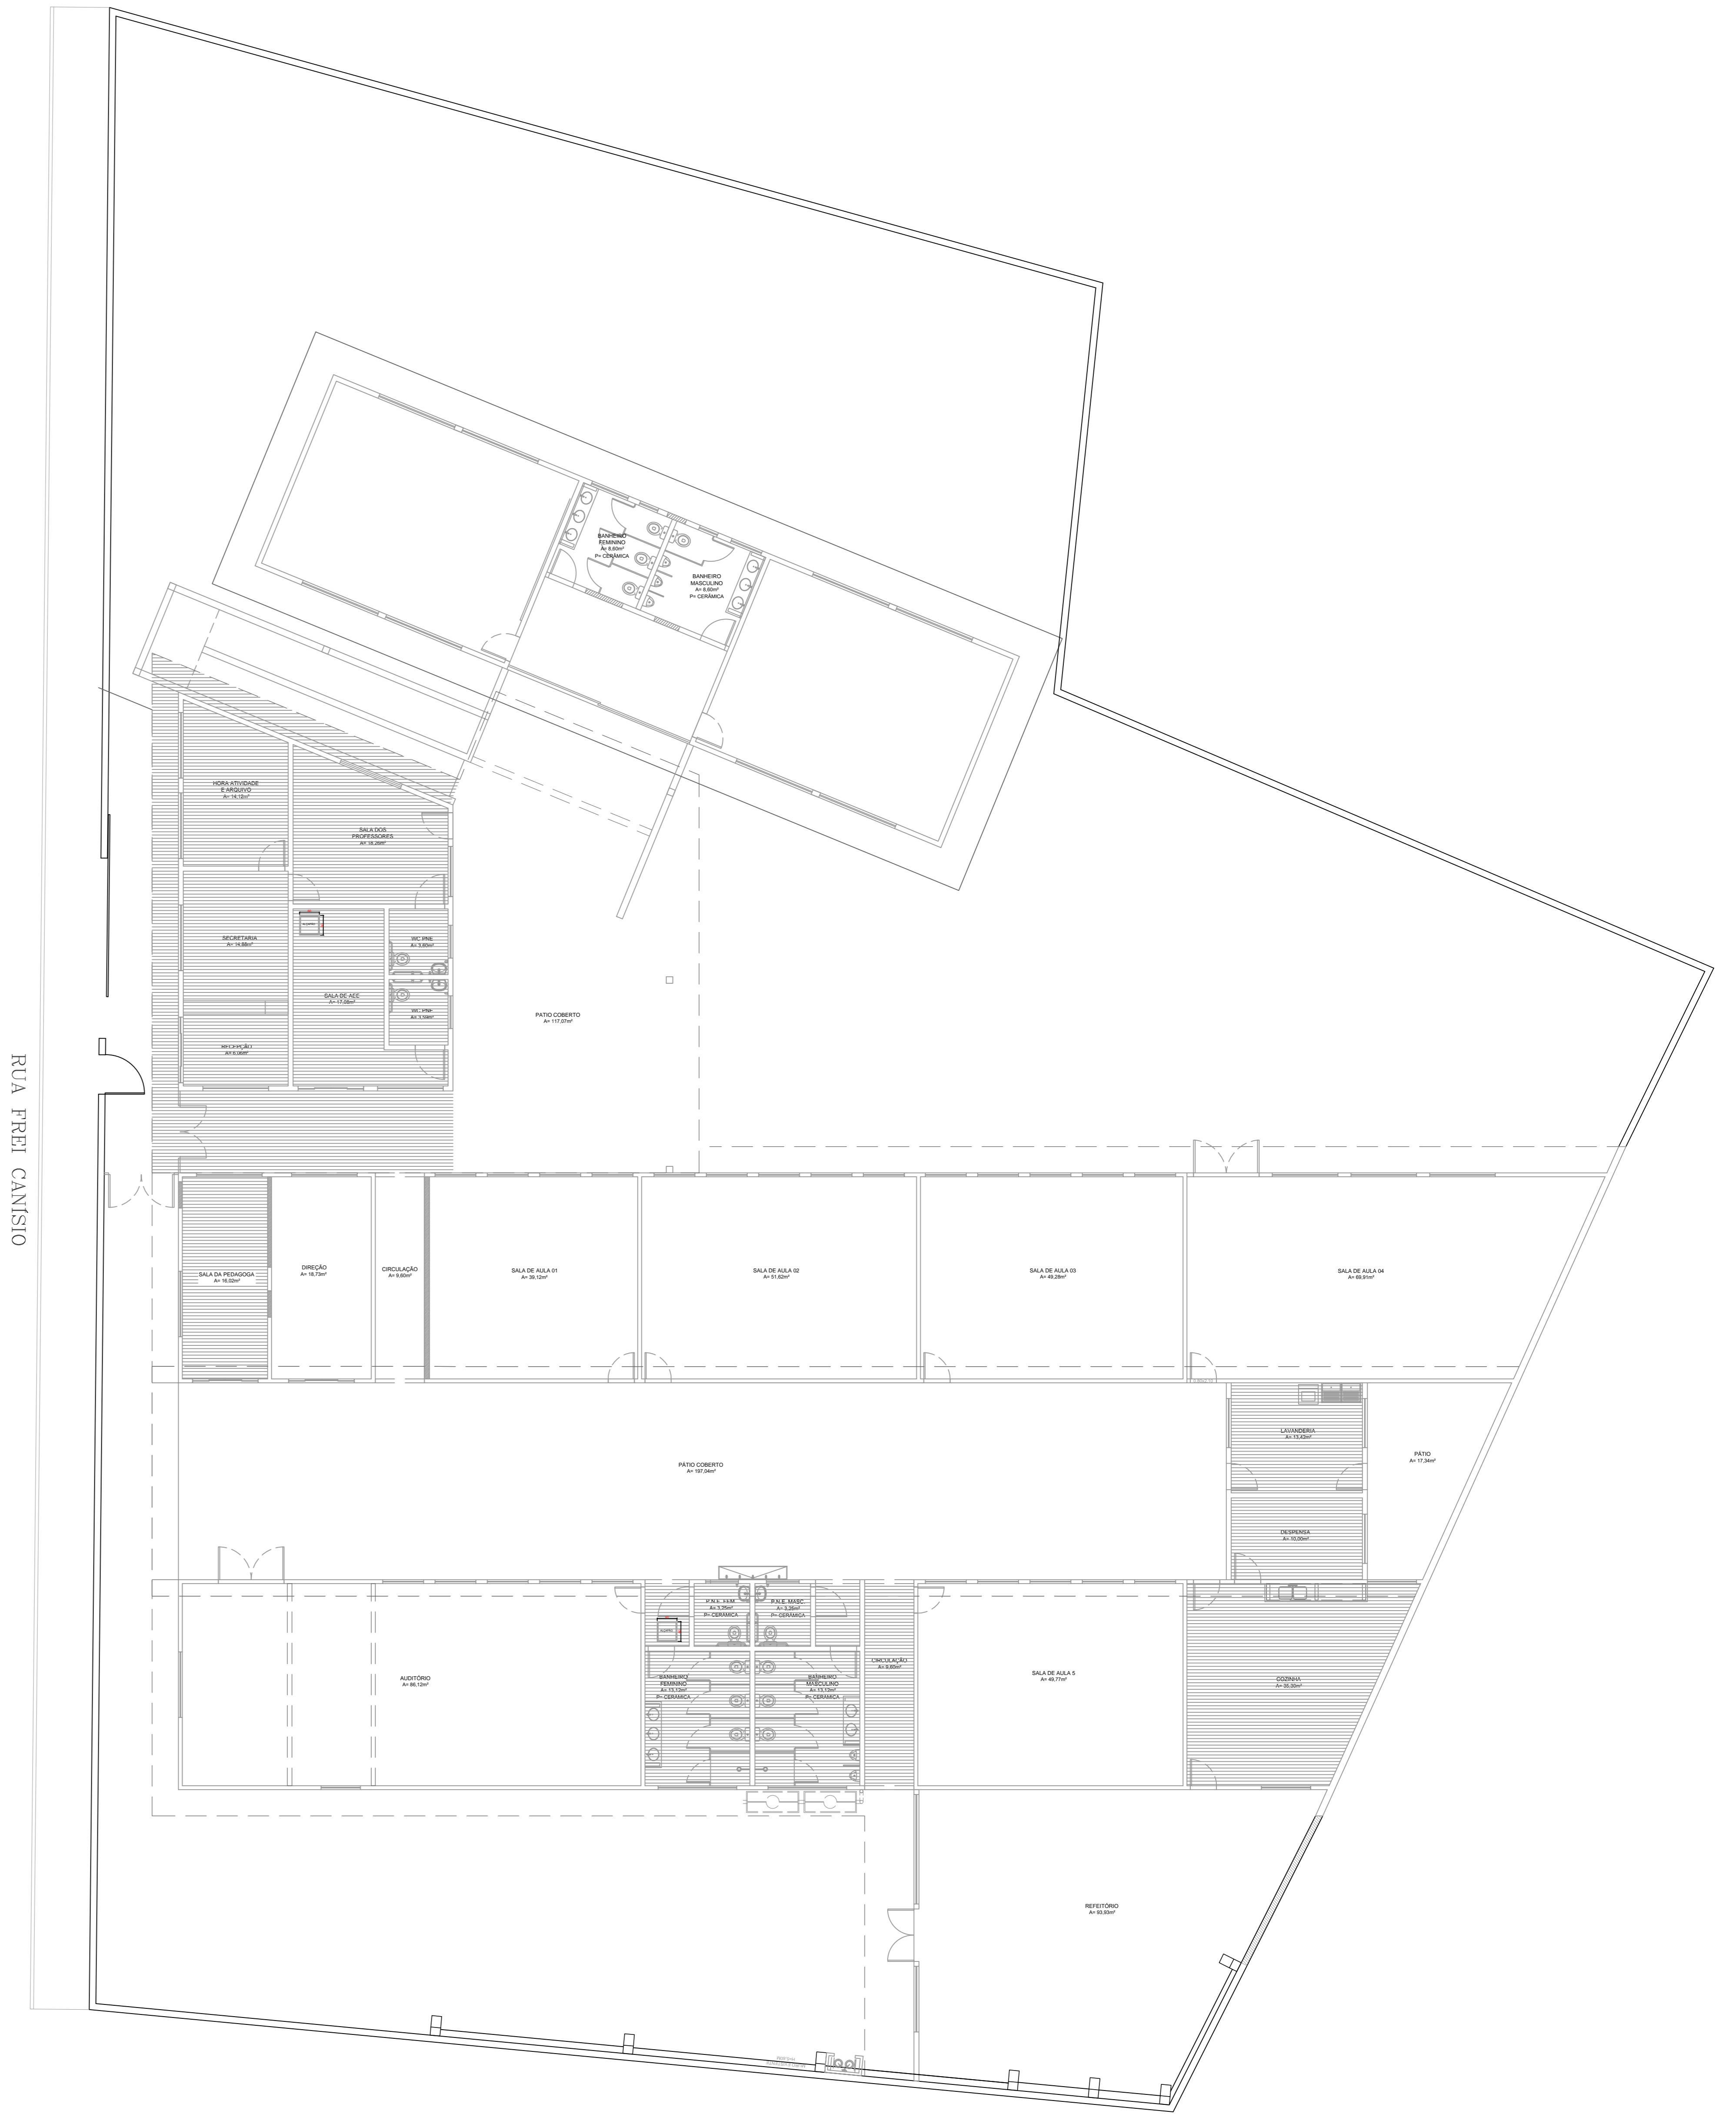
BANHEIRO FEMININO
A= 8,60m²
P= CERÂMICA

BANHEIRO MASCULINO
A= 8,60m²
P= CERÂMICA

HORA ATIVIDADE E ARQUIVO
A= 14,18m²

SALA DOS PROFESSORES
A= 16,28m²

SECRETARIA
A= 14,86m²

WC PNE
A= 3,60m²

SALA DE AEE
A= 17,08m²

WC PNE
A= 3,58m²

RECEPÇÃO
A= 6,06m²

PATIO COBERTO
A= 117,07m²

RUA FREI CANÍSIO

SALA DA PEDAGOGA
A= 16,02m²

DIREÇÃO
A= 18,73m²

CIRCULAÇÃO
A= 9,60m²

SALA DE AULA 01
A= 39,12m²

SALA DE AULA 02
A= 51,82m²

SALA DE AULA 03
A= 49,28m²

SALA DE AULA 04
A= 69,51m²

LAVANDERIA
A= 13,42m²

PÁTIO
A= 17,34m²

PÁTIO COBERTO
A= 197,04m²

DESPENSA
A= 10,00m²

P.N.E. FEM.
A= 3,35m²
P= CERÂMICA

P.N.E. MASC.
A= 3,35m²
P= CERÂMICA

AUDITÓRIO
A= 86,12m²

BANHEIRO FEMININO
A= 13,12m²
P= CERÂMICA

BANHEIRO MASCULINO
A= 13,12m²
P= CERÂMICA

CIRCULAÇÃO
A= 9,60m²

SALA DE AULA 5
A= 49,77m²

COZINHA
A= 35,30m²

REFEITÓRIO
A= 93,93m²